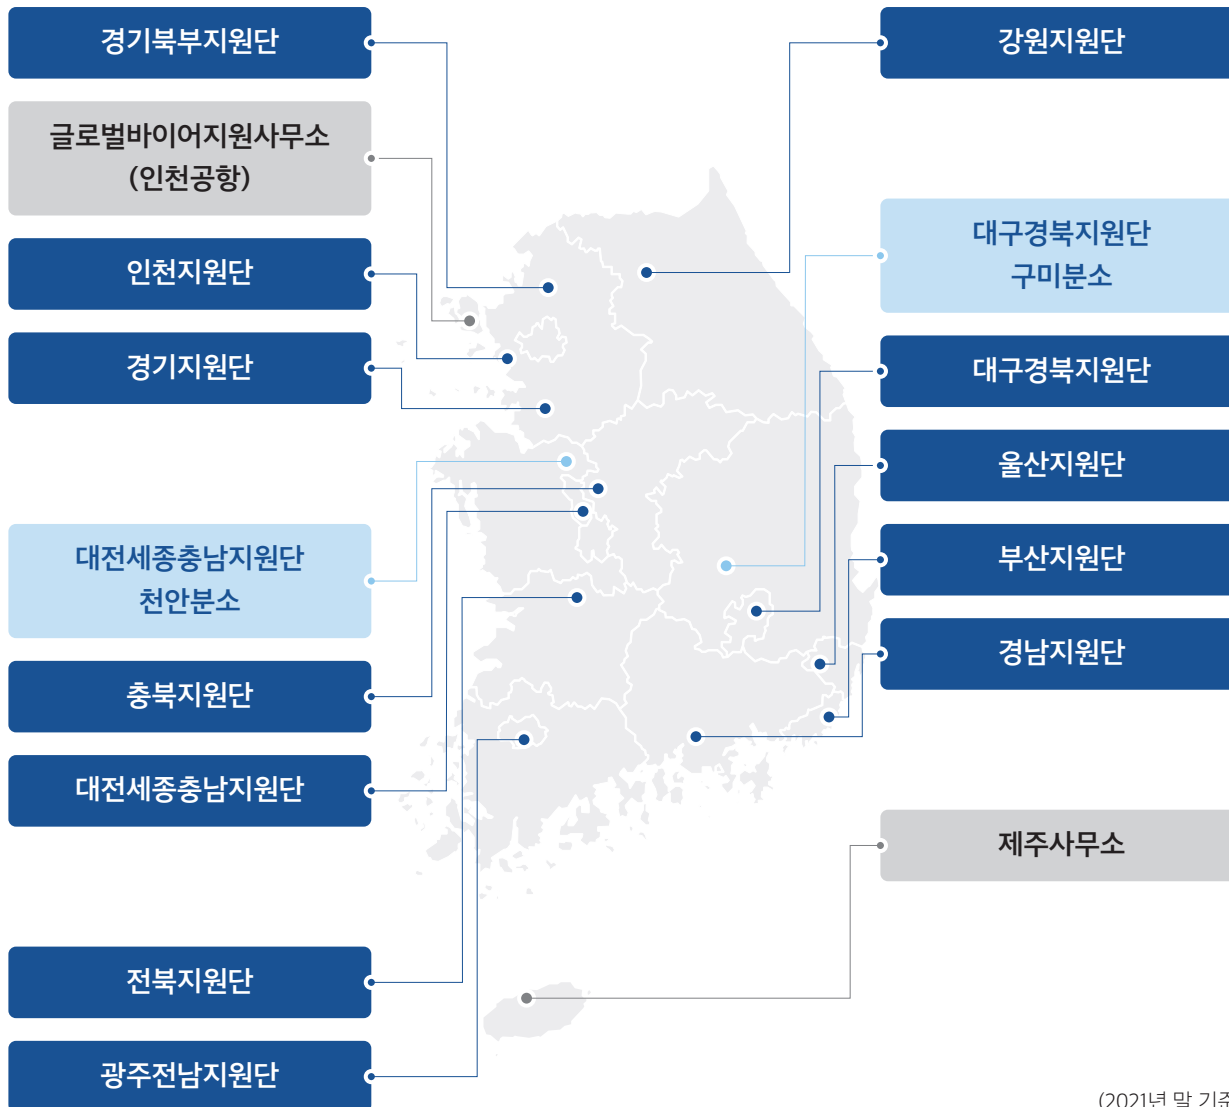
경기북부지원단

글로벌바이어지원사무소 (인천공항)

인천지원단

경기지원단

대전세종충남지원단 천안분소

충북지원단

대전세종충남지원단

전북지원단

광주전남지원단

강원지원단

대구경북지원단 구미분소

대구경북지원단

울산지원단

부산지원단

경남지원단

제주사무소

(2021년 말 기준